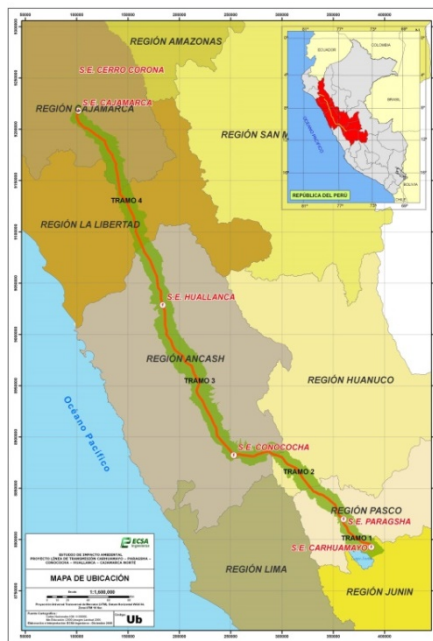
REGIÓN AMAZONAS
S.E. CERRO CORONA
S.E. CAJAMARCA
REGIÓN CAJAMARCA
REGIÓN SAN M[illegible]
ECUADOR
COLOMBIA
BRASIL
BOLIVIA
REPÚBLICA DEL PERÚ
TRAMO 4
REGIÓN LA LIBERTAD
S.E. HUALLANCA
REGIÓN ANCASH
TRAMO 3
REGIÓN HUANUCO
Océano Pacífico
S.E. CONOCOCHA
TRAMO 2
REGIÓN PASCO
S.E. PARAGSHA
TRAMO 1
S.E. CARHUAMAYO
REGIÓN LIMA
REGIÓN JUNIN
ECSA
ESTUDIO DE IMPACTO AMBIENTAL
PROYECTO LÍNEA DE TRANSMISIÓN CARHUAMAYO – PARAGSHA – CONOCOCHA – HUALLANCA – CAJAMARCA NORTE
MAPA DE UBICACIÓN
1:1,500,000
Ub